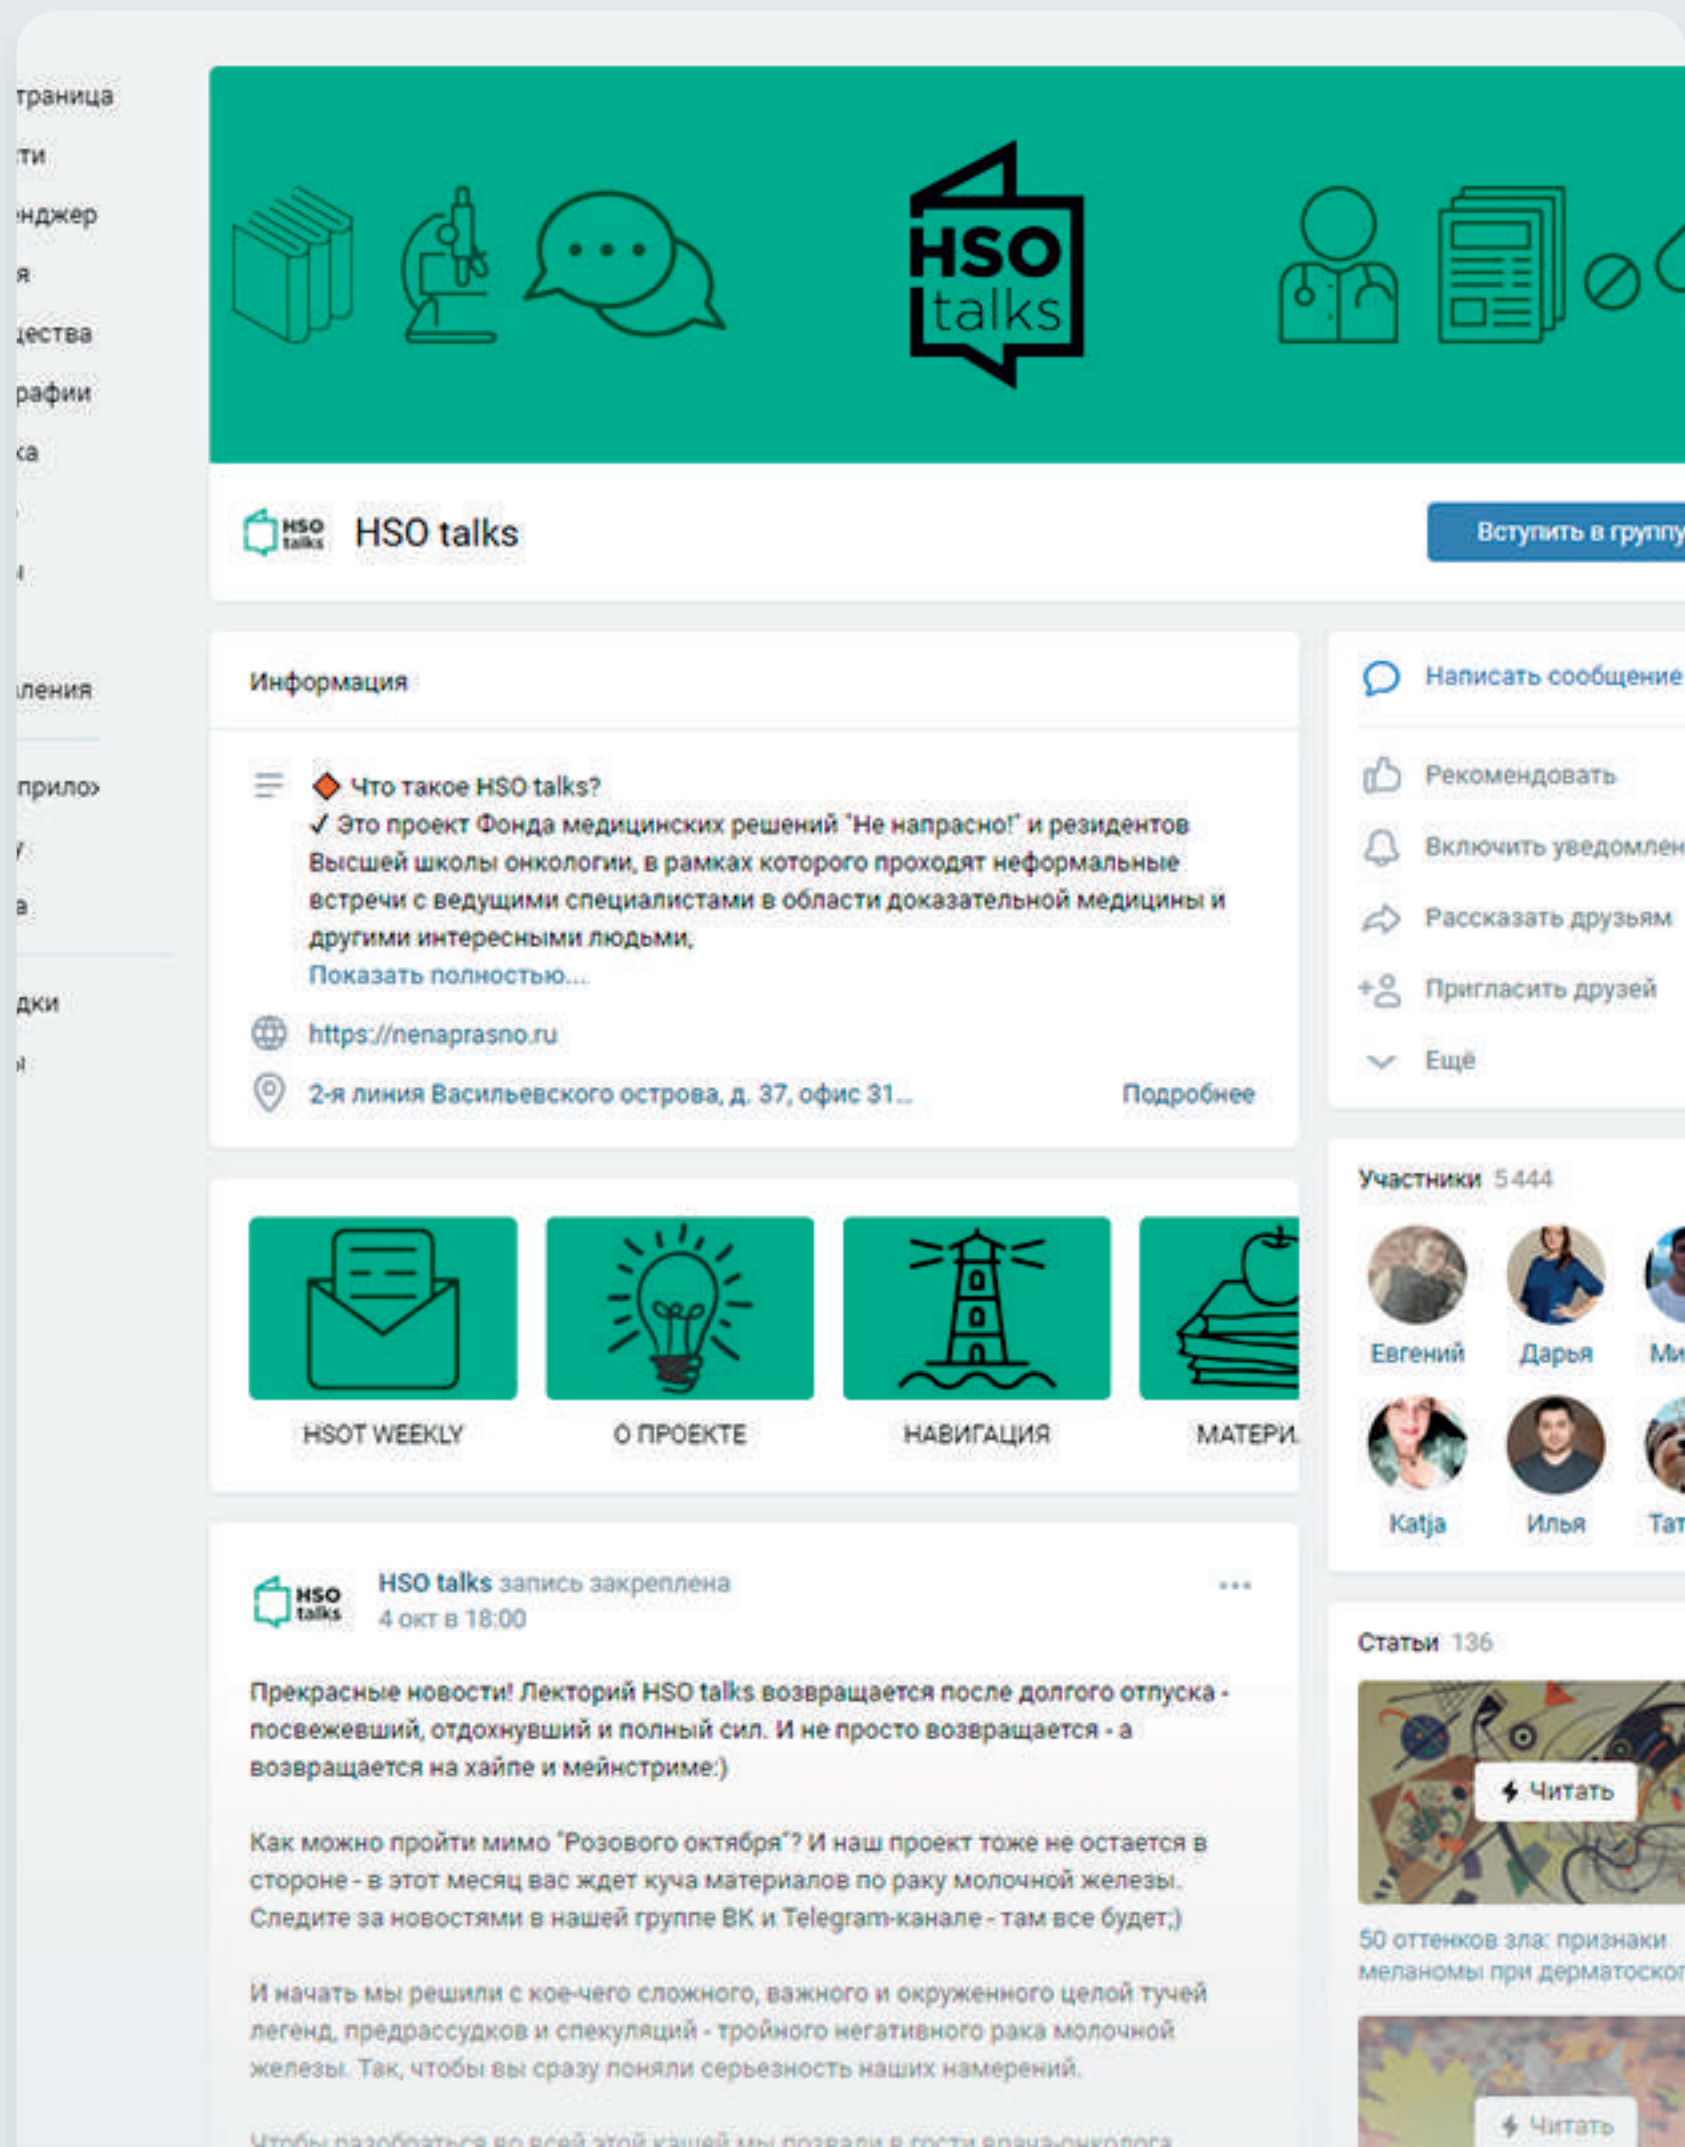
траница
ти
нджер
я
щества
рафии
ка

ления

прило»

дки

HSO talks

HSO talks

Вступить в группу

Информация

◆ Что такое HSO talks?
✓ Это проект Фонда медицинских решений "Не напрасно!" и резидентов Высшей школы онкологии, в рамках которого проходят неформальные встречи с ведущими специалистами в области доказательной медицины и другими интересными людьми.
Показать полностью...

https://nenaprasno.ru

2-я линия Васильевского острова, д. 37, офис 31... Подробнее

HSOT WEEKLY
О ПРОЕКТЕ
НАВИГАЦИЯ
МАТЕРИ

HSO talks запись закреплена
4 окт в 18:00

Прекрасные новости! Лекторий HSO talks возвращается после долгого отпуска - посвежевший, отдохнувший и полный сил. И не просто возвращается - а возвращается на хайпе и мейнстриме:)

Как можно пройти мимо "Розового октября"? И наш проект тоже не остается в стороне - в этот месяц вас ждет куча материалов по раку молочной железы. Следите за новостями в нашей группе ВК и Telegram-канале - там все будет;)

И начать мы решили с кое-чего сложного, важного и окруженного целой тучей легенд, предрассудков и спекуляций - тройного негативного рака молочной железы. Так, чтобы вы сразу поняли серьезность наших намерений.

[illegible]

Написать сообщение
Рекомендовать
Включить уведомлен
Рассказать друзьям
Пригласить друзей
Ещё

Участники 5 444
Евгений
Дарья
Ми
Katja
Илья
Тат

Статьи 136
Читать
50 оттенков зла: признаки меланомы при дерматоскоп
Читать